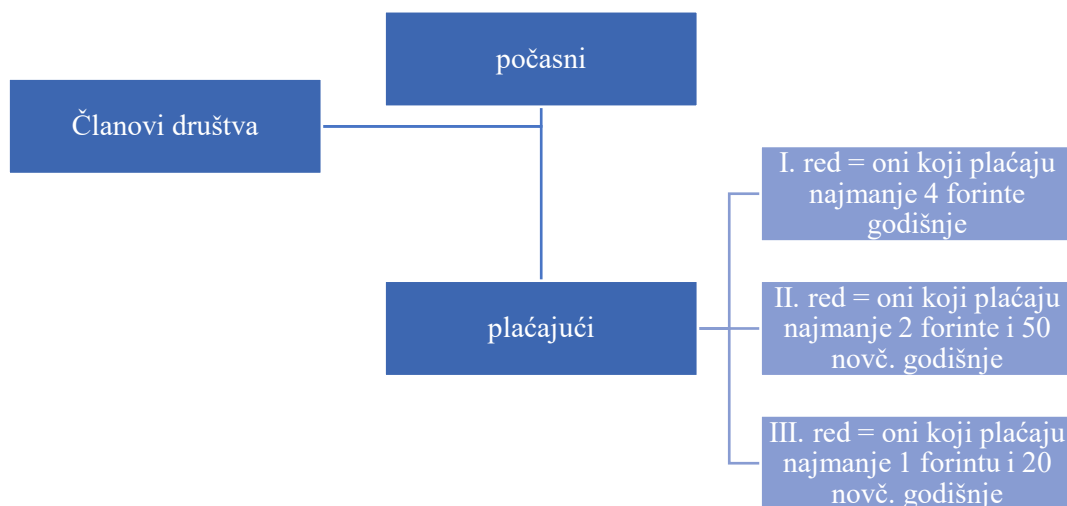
Članovi društva

počasni

plaćajući

I. red = oni koji plaćaju najmanje 4 forinte godišnje

II. red = oni koji plaćaju najmanje 2 forinte i 50 novč. godišnje

III. red = oni koji plaćaju najmanje 1 forintu i 20 novč. godišnje